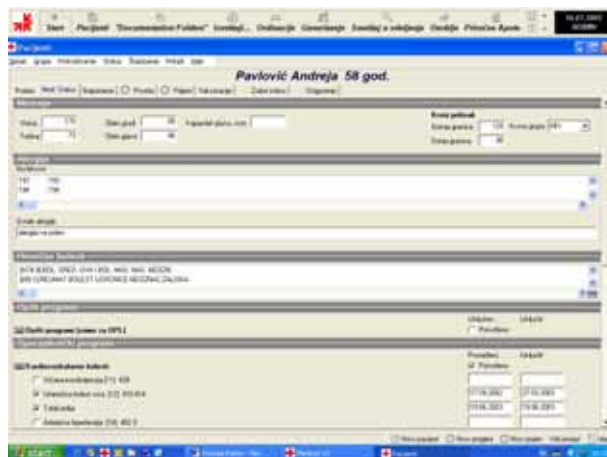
Start Pacijenti "Documentation Folder" Izvještaji Ordinacija Generiranje Zavod za zdravstvenu zaštitu Podešavanje Pomoć Ljudi

Pacijenti

Pavlović Andreja 58 god.

Mjerenja

Visina 170
Težina 73

Alergije

Kronične bolesti

Opći program

Specijalistički programi

Kardiovaskularne bolesti

Tablete

start

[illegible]